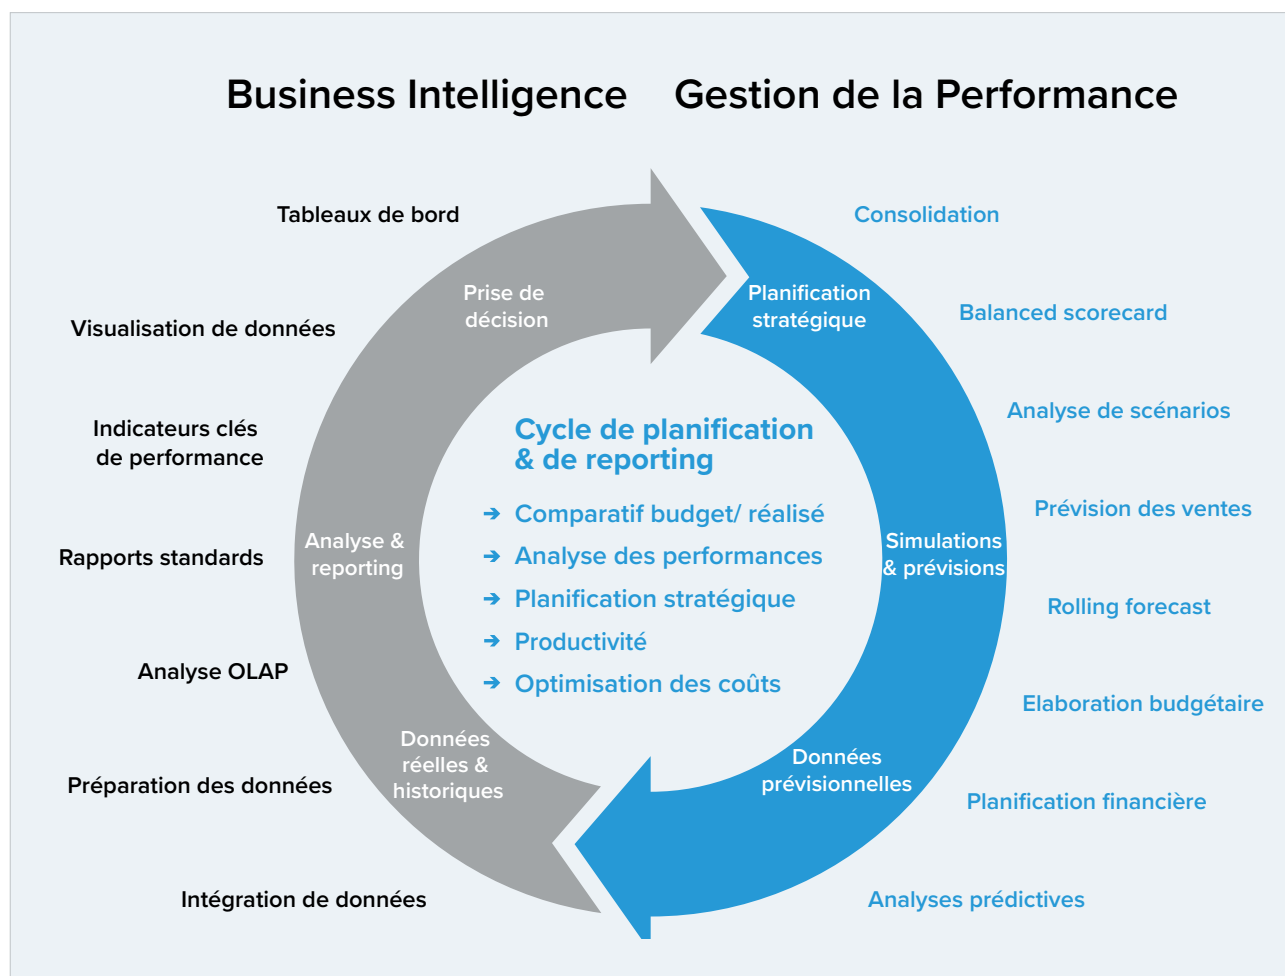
Business Intelligence Gestion de la Performance

Tableaux de bord

Visualisation de données

Indicateurs clés de performance

Rapports standards

Analyse OLAP

Préparation des données

Intégration de données

Prise de décision

Analyse & reporting

Données réelles & historiques

Planification stratégique

Simulations & prévisions

Données prévisionnelles

Cycle de planification & de reporting

→ Comparatif budget/ réalisé
→ Analyse des performances
→ Planification stratégique
→ Productivité
→ Optimisation des coûts

Consolidation

Balanced scorecard

Analyse de scénarios

Prévision des ventes

Rolling forecast

Elaboration budgétaire

Planification financière

Analyses prédictives